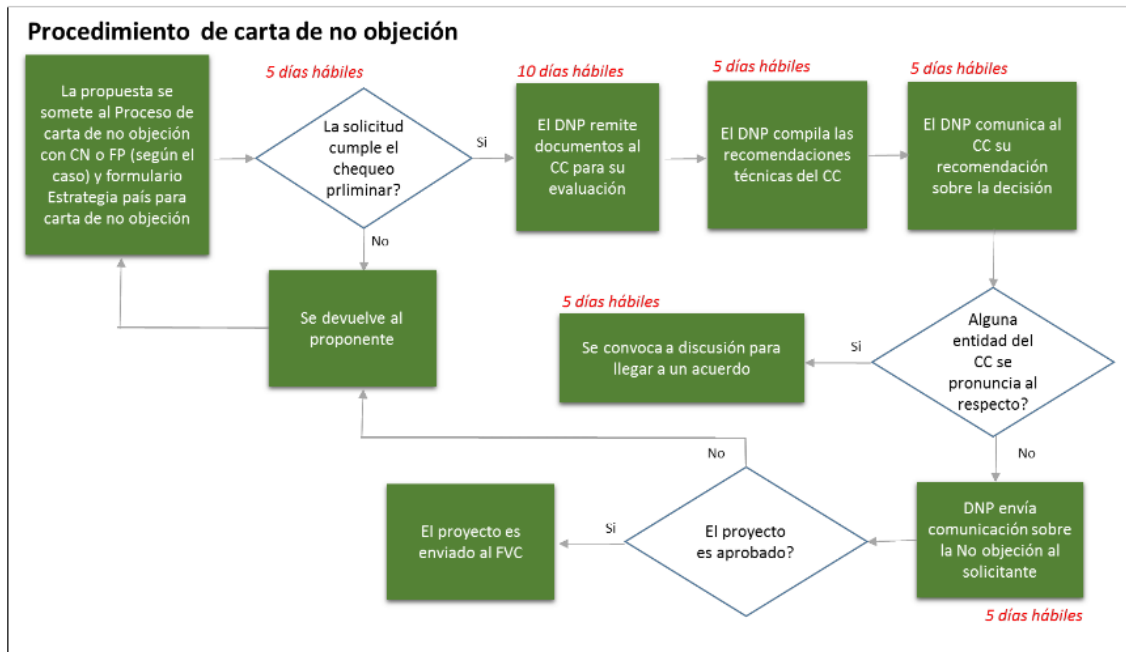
Procedimiento de carta de no objeción

La propuesta se somete al Proceso de carta de no objeción con CN o FP (según el caso) y formulario Estrategia país para carta de no objeción

5 días hábiles

La solicitud cumple el chequeo prliminar?

Si

No

10 días hábiles

El DNP remite documentos al CC para su evaluación

5 días hábiles

El DNP compila las recomendaciones técnicas del CC

5 días hábiles

El DNP comunica al CC su recomendación sobre la decisión

Se devuelve al proponente

5 días hábiles

Se convoca a discusión para llegar a un acuerdo

Si

Alguna entidad del CC se pronuncia al respecto?

No

No

El proyecto es enviado al FVC

Si

El proyecto es aprobado?

DNP envía comunicación sobre la No objeción al solicitante

5 días hábiles